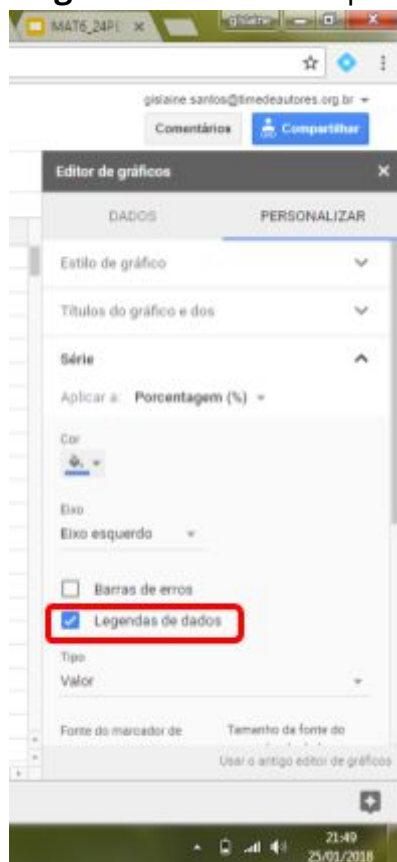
MAT6_24P
gislaine

gislaine.santos@timedeautores.org.br

Comentários

Compartilhar

Editor de gráficos

DADOS

PERSONALIZAR

Estilo de gráfico

Títulos do gráfico e dos

Série

Aplicar a: Porcentagem (%)

Cor

Eixo

Eixo esquerdo

Barras de erros

Legendas de dados

Tipo

Valor

Fonte do marcador de

Tamanho da fonte do

Usar o antigo editor de gráficos

21:49
25/01/2018